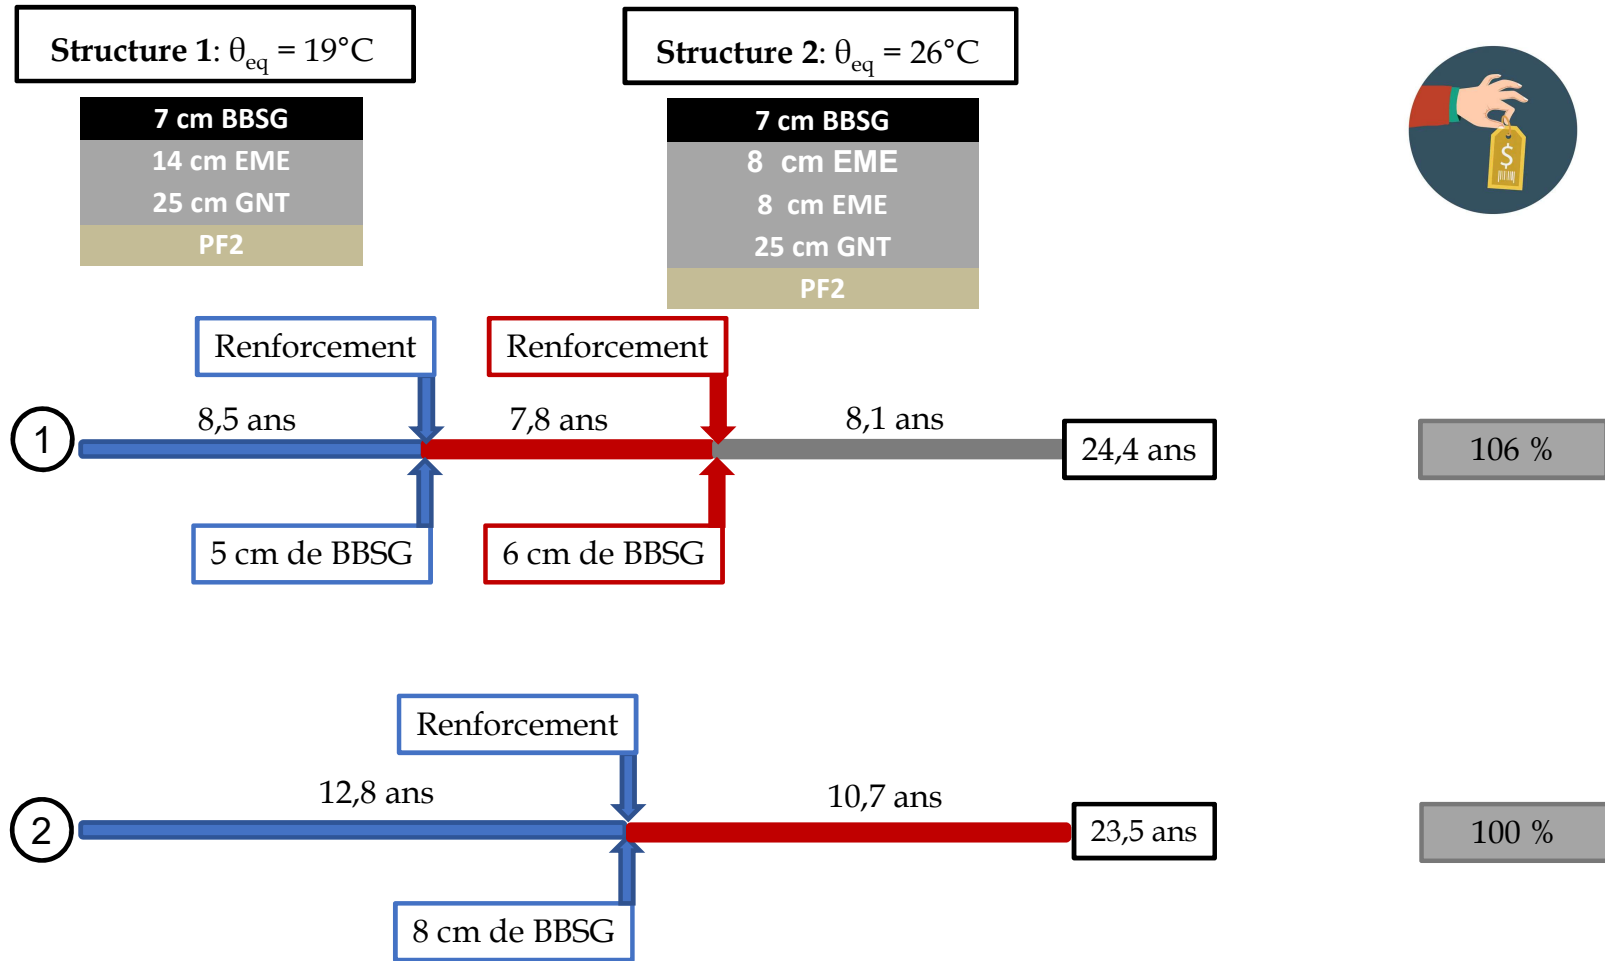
**Structure 1**: $\theta_{eq}$ = 19°C

7 cm BBSG
14 cm EME
25 cm GNT
PF2

**Structure 2**: $\theta_{eq}$ = 26°C

7 cm BBSG
8 cm EME
8 cm EME
25 cm GNT
PF2

$

Renforcement

Renforcement

1

8,5 ans

7,8 ans

8,1 ans

24,4 ans

106 %

5 cm de BBSG

6 cm de BBSG

Renforcement

2

12,8 ans

10,7 ans

23,5 ans

100 %

8 cm de BBSG